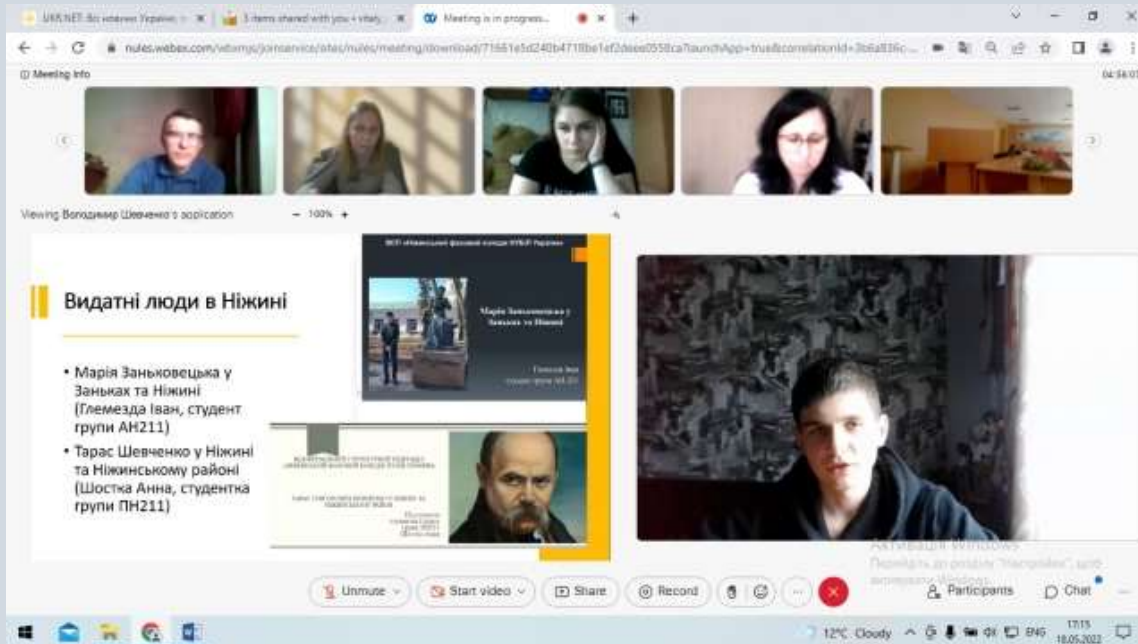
UKR.NET: Всі новини України
3 items shared with you
Meeting is in progress...
nules.webex.com/webappng/sites/nules/meeting/download/71661e5d240b4718be1ef2deee0558ca?launchApp=true&correlationId=3b6a836c...
Meeting Info
04:56:01
Viewing Володимир Шевченко's application
100%

Видатні люди в Ніжині

• Марія Заньковецька у Заньках та Ніжині (Глемезда Іван, студент групи АН211)
• Тарас Шевченко у Ніжині та Ніжинському районі (Шостка Анна, студентка групи ПН211)

ВСП «Ніжинський фаховий коледж НУБіП України»
Марія Заньковецька у Заньках та Ніжині
Глемезда Іван студент групи АН-211

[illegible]
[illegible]

Активація Windows
Перейдіть до розділу "Настройки", щоб активувати Windows.

Unmute
Start video
Share
Record
Participants
Chat

12°C Cloudy
ENG
17:15
18.05.2022